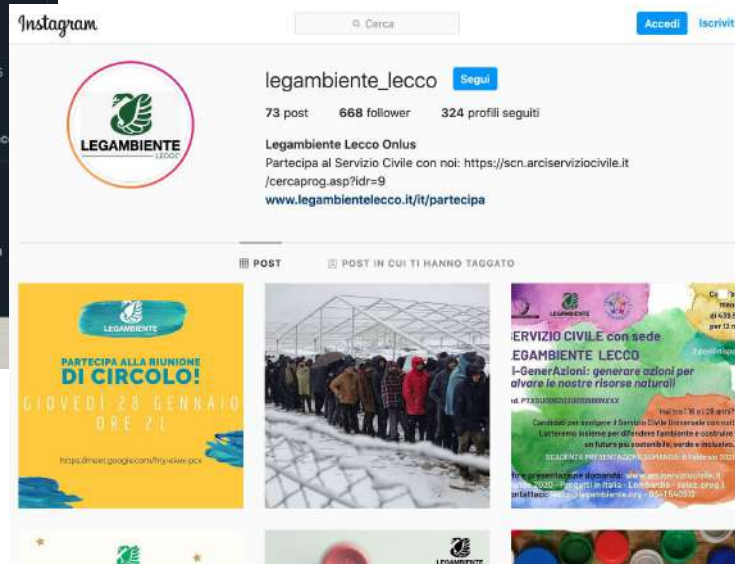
Instagram

Cerca

Accedi

Iscriviti

LEGAMBIENTE LECCO

legambiente_lecco Segui

73 post 668 follower 324 profili seguiti

Legambiente Lecco Onlus

Partecipa al Servizio Civile con noi: https://scn.arciserviziocivile.it/cercaprog.asp?idr=9

www.legambientelecco.it/it/partecipa

POST POST IN CUI TI HANNO TAGGATO

LEGAMBIENTE

PARTECIPA ALLA RIUNIONE DI CIRCOLO!

GIOVEDÌ 28 GENNAIO ORE 21

https://meet.google.com/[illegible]

LEGAMBIENTE

SERVIZIO CIVILE con sede LEGAMBIENTE LECCO

I-GenerAzioni: generare azioni per salvare le nostre risorse naturali

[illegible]

LEGAMBIENTE